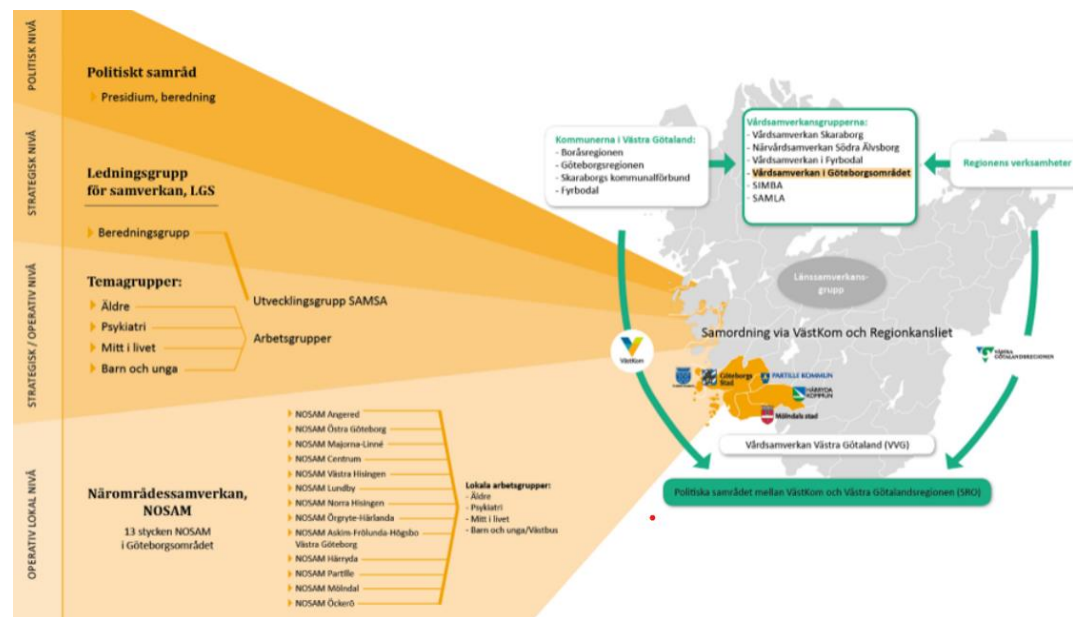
POLITISK NIVÅ

Politiskt samråd

Presidium, beredning

STRATEGISK NIVÅ

Ledningsgrupp för samverkan, LGS

Beredningsgrupp

STRATEGISK / OPERATIV NIVÅ

Temagrupper:

Äldre

Psykiatri

Mitt i livet

Barn och unga

Utvecklingsgrupp SAMSA

Arbetsgrupper

OPERATIV LOKAL NIVÅ

Närområdessamverkan, NOSAM

13 stycken NOSAM i Göteborgsområdet

NOSAM Angered
NOSAM Östra Göteborg
NOSAM Majorna-Linné
NOSAM Centrum
NOSAM Västra Hisingen
NOSAM Lundby
NOSAM Norra Hisingen
NOSAM Örgryte-Härlanda
NOSAM Askim-Frölunda-Högsbo Västra Göteborg
NOSAM Härryda
NOSAM Partille
NOSAM Mölndal
NOSAM Öckerö

Lokala arbetsgrupper:
- Äldre
- Psykiatri
- Mitt i livet
- Barn och unga/Västbus

Kommunerna i Västra Götaland:
- Boråsregionen
- Göteborgsregionen
- Skaraborgs kommunalförbund
- Fyrbodal

Vårdsamverkansgrupperna:
- Vårdsamverkan Skaraborg
- Närvårdsamverkan Södra Älvsborg
- Vårdsamverkan i Fyrbodal
- Vårdsamverkan i Göteborgsområdet
- SIMBA
- SAMLA

Regionens verksamheter

Länssamverkansgrupp

Samordning via VästKom och Regionkansliet

VästKom

Västra Götalandsregionen

Göteborgs Stad

PARTILLE KOMMUN

HÄRRYDA KOMMUN

Mölndals stad

Vårdsamverkan Västra Götaland (VVG)

Politiska samrådet mellan VästKom och Västra Götalandsregionen (SRO)